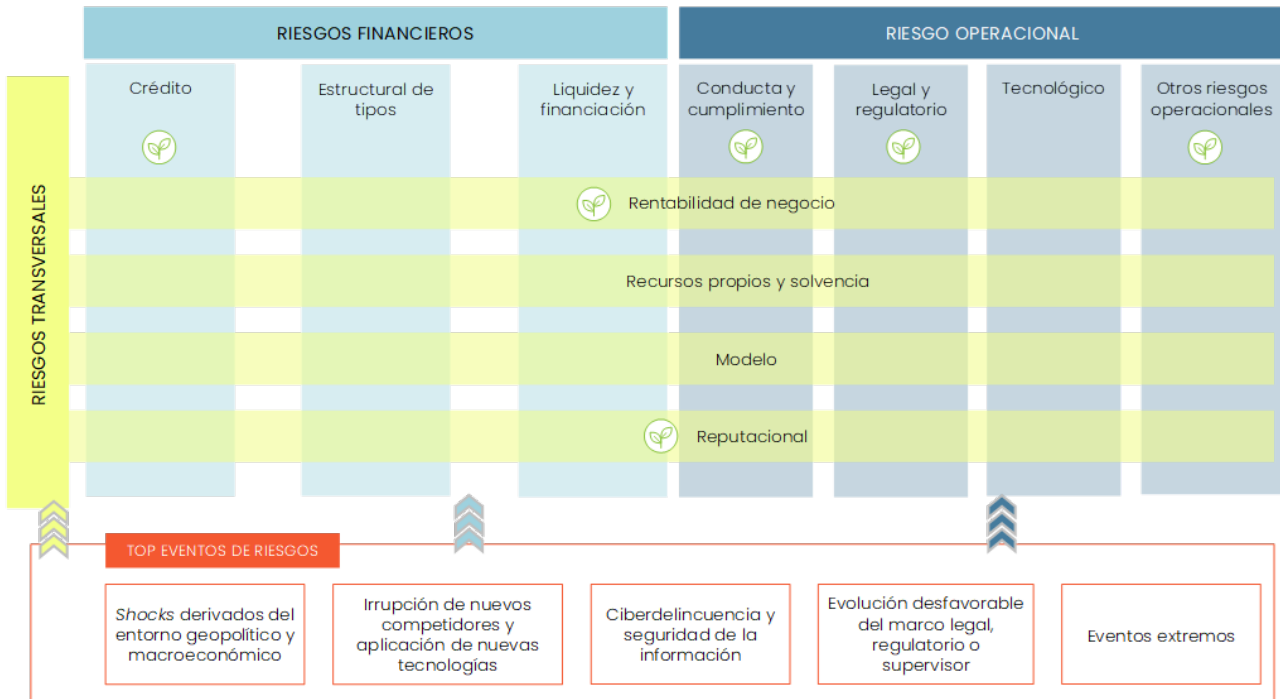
RIESGOS FINANCIEROS

RIESGO OPERACIONAL

Crédito

Estructural de tipos

Liquidez y financiación

Conducta y cumplimiento

Legal y regulatorio

Tecnológico

Otros riesgos operacionales

RIESGOS TRANSVERSALES

Rentabilidad de negocio

Recursos propios y solvencia

Modelo

Reputacional

TOP EVENTOS DE RIESGOS

*Shocks* derivados del entorno geopolítico y macroeconómico

Irrupción de nuevos competidores y aplicación de nuevas tecnologías

Ciberdelincuencia y seguridad de la información

Evolución desfavorable del marco legal, regulatorio o supervisor

Eventos extremos